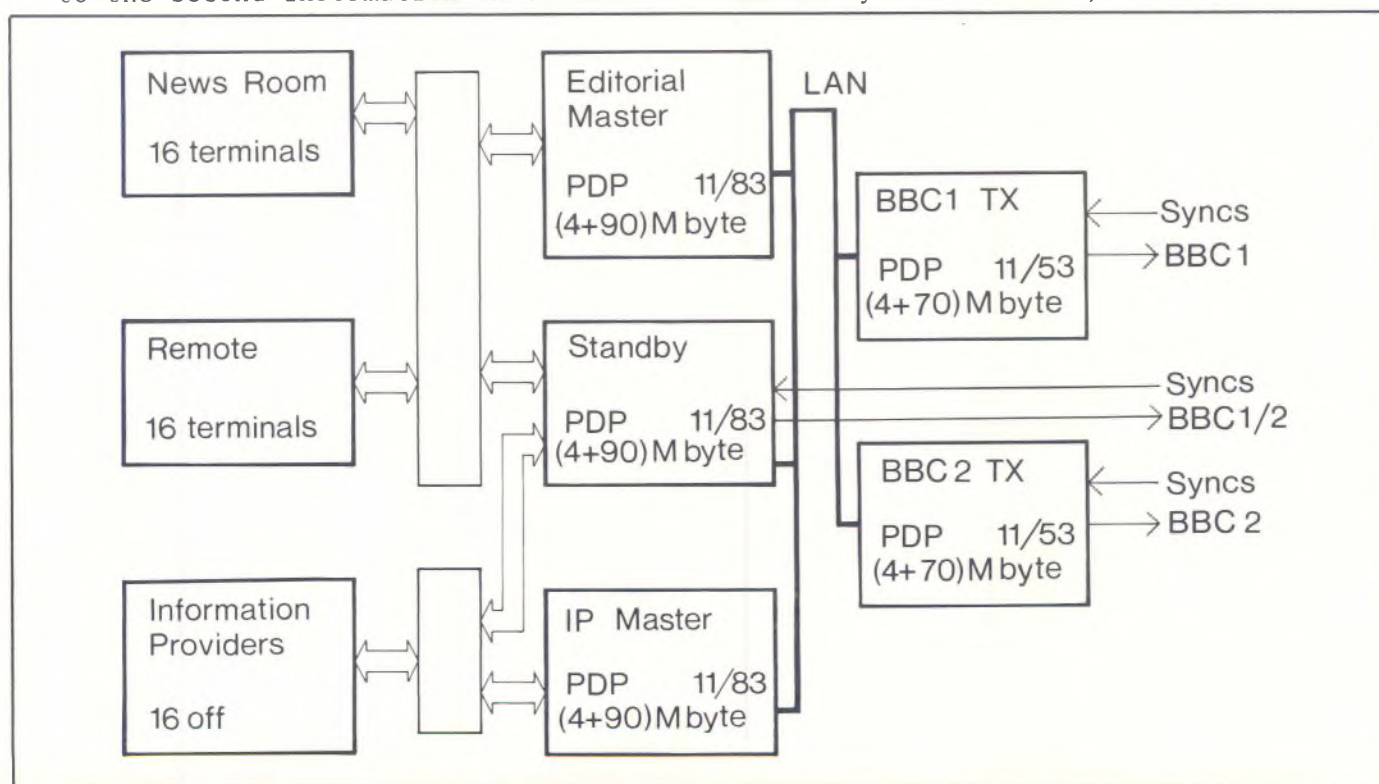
News Room

16 terminals

Remote

16 terminals

Information Providers

16 off

Editorial Master

PDP 11/83
(4+90) M byte

Standby

PDP 11/83
(4+90) M byte

IP Master

PDP 11/83
(4+90) M byte

LAN

BBC1 TX

PDP 11/53
(4+70) M byte

BBC2 TX

PDP 11/53
(4+70) M byte

Syncs
BBC1
Syncs
BBC1/2
Syncs
BBC 2